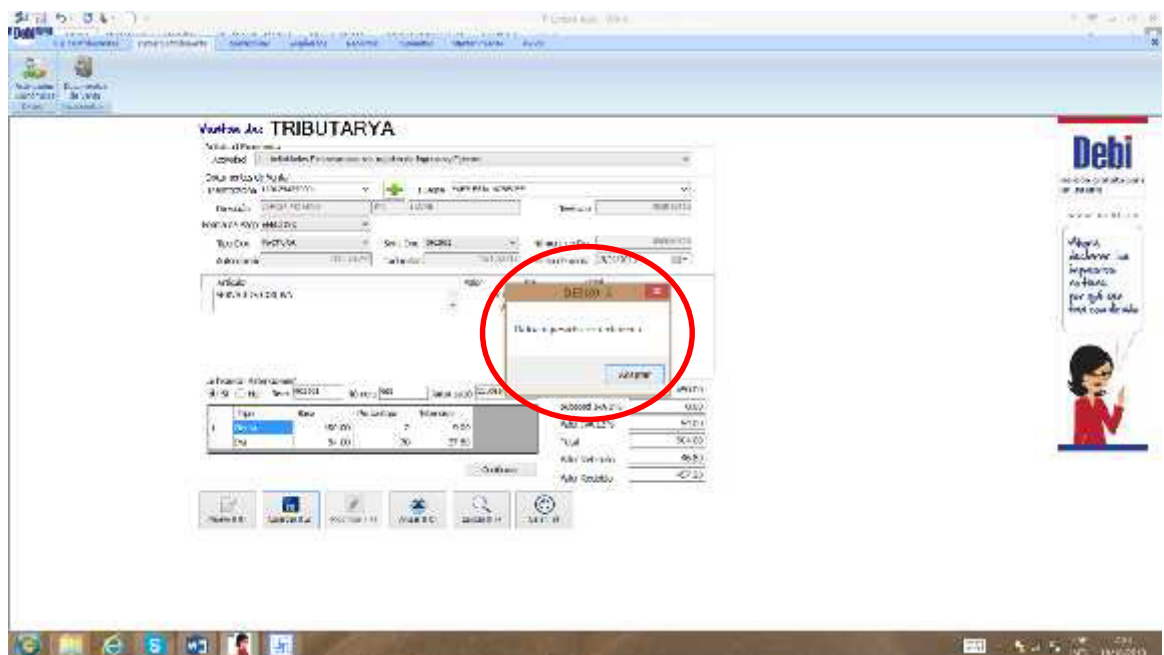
Ventas de: TRIBUTARYA

Actividad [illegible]

Tipo Doc. FACTURA

ARTICULO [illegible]

Tipo | Base | Porcentaje | Retenciones
Renta | | |
IVA | | 70 |

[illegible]

Aceptar

Subtotal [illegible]

Total

Debi

Ahora declarar tus impuestos es fácil, por qué ese tiene con debi